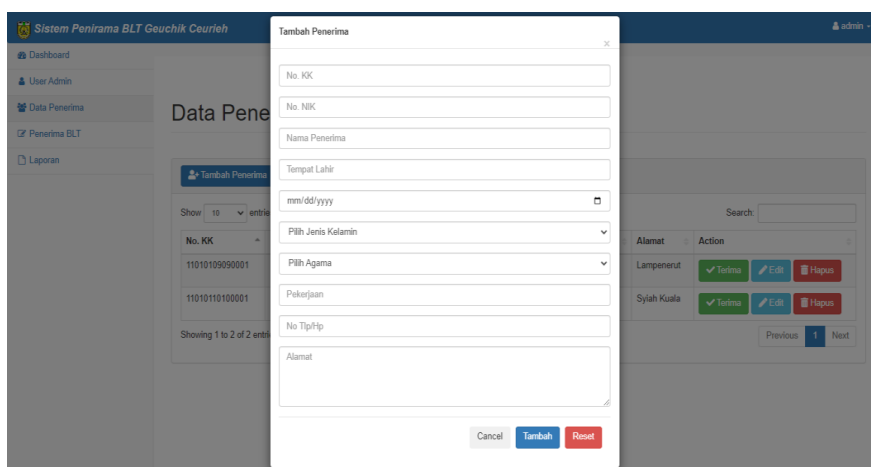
Sistem Penirama BLT Geuchik Ceurieh
admin

Dashboard
User Admin
Data Penerima
Penerima BLT
Laporan

Data Pene

Tambah Penerima

Show 10 entrie

Search:

| No. KK | Alamat | Action |
|---|---|---|
| 11010109090001 | Lampenerut | Terima Edit Hapus |
| 11010110100001 | Syiah Kuala | Terima Edit Hapus |

Showing 1 to 2 of 2 entri

Previous 1 Next

Tambah Penerima
×

No. KK
No. NIK
Nama Penerima
Tempat Lahir
mm/dd/yyyy
Pilih Jenis Kelamin
Pilih Agama
Pekerjaan
No Tlp/Hp
Alamat

Cancel Tambah Reset